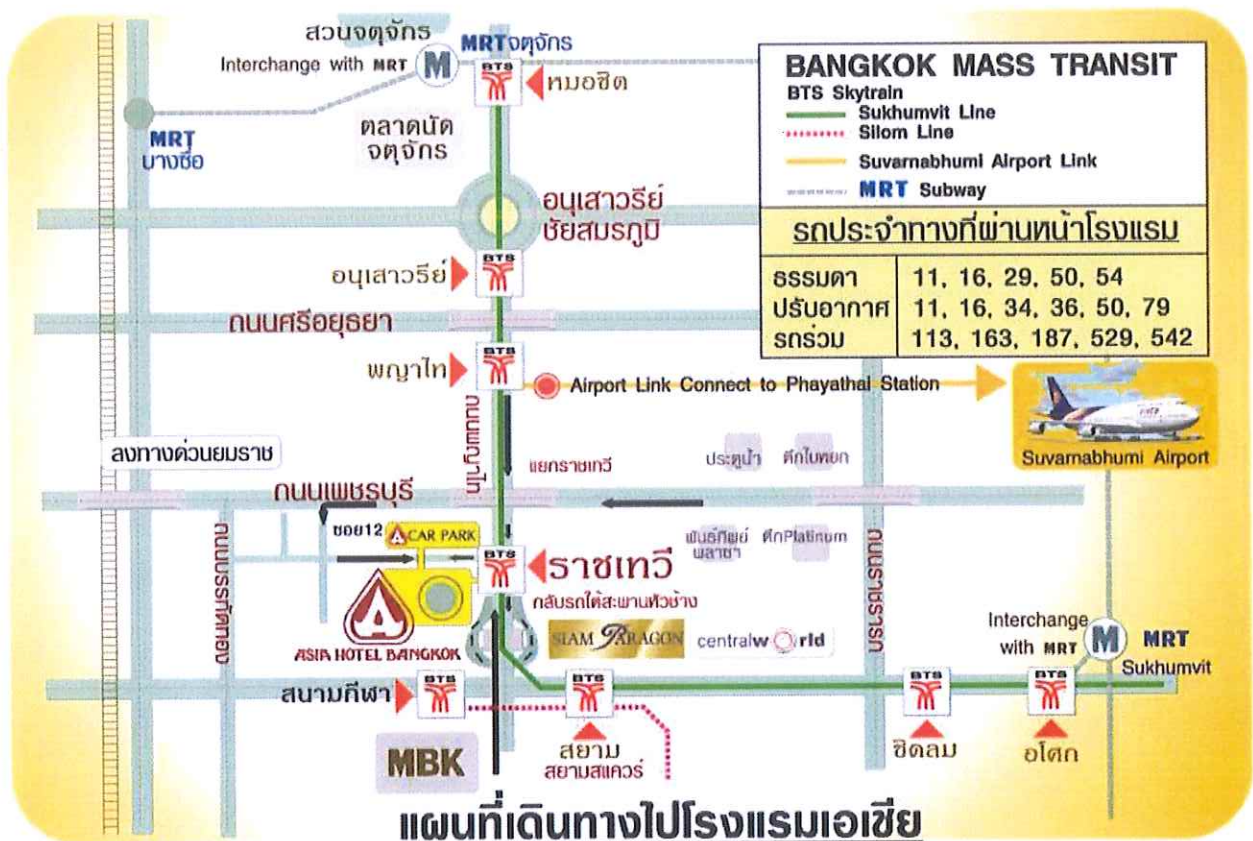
สวนจตุจักร
Interchange with MRT
MRTจตุจักร
BTS
หมอชิต
MRT
บางซื่อ
ตลาดนัด
จตุจักร
อนุเสาวรีย์
ชัยสมรภูมิ
BTS
อนุเสาวรีย์
ถนนศรีอยุธยา
BTS
พญาไท
Airport Link Connect to Phayathai Station
ถนนพญาไท
ลงทางด่วนยมราช
แยกราชเทวี
ประตูน้ำ
ตึกใบหยก
ถนนเพชรบุรี
ซอย12
CAR PARK
BTS
ราชเทวี
พันธ์ทิพย์ พลาซ่า
ตึกPlatinum
ถนนบรรทัดทอง
ASIA HOTEL BANGKOK
กลับรถใต้สะพานหัวช้าง
SIAM PARAGON
centralwOrld
ถนนราชดำริ
Interchange with MRT
MRT
Sukhumvit
สนามกีฬา
BTS
BTS
BTS
BTS
MBK
สยาม
สยามสแควร์
ชิดลม
อโศก

BANGKOK MASS TRANSIT
BTS Skytrain
Sukhumvit Line
Silom Line
Suvarnabhumi Airport Link
MRT Subway

รถประจำทางที่ผ่านหน้าโรงแรม

| ธรรมดา | 11, 16, 29, 50, 54 |
|---|---|
| ปรับอากาศ | 11, 16, 34, 36, 50, 79 |
| รถร่วม | 113, 163, 187, 529, 542 |

Suvarnabhumi Airport

แผนที่เดินทางไปโรงแรมเอเชีย